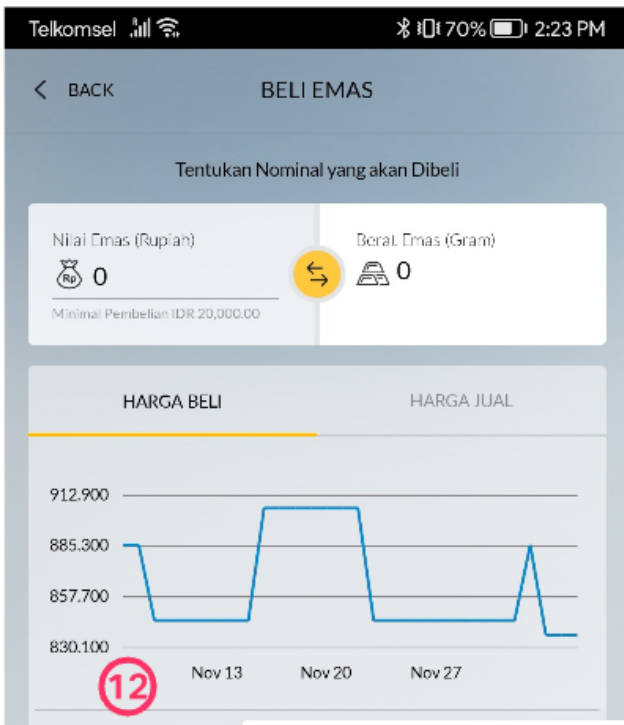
Telkomsel 70% 2:23 PM

BACK

BELI EMAS

Tentukan Nominal yang akan Dibeli

Nilai Emas (Rupiah)

0

Minimal Pembelian IDR 20,000.00

Berat Emas (Gram)

0

HARGA BELI

HARGA JUAL

912.900

885.300

857.700

830.100

Nov 13

Nov 20

Nov 27

12